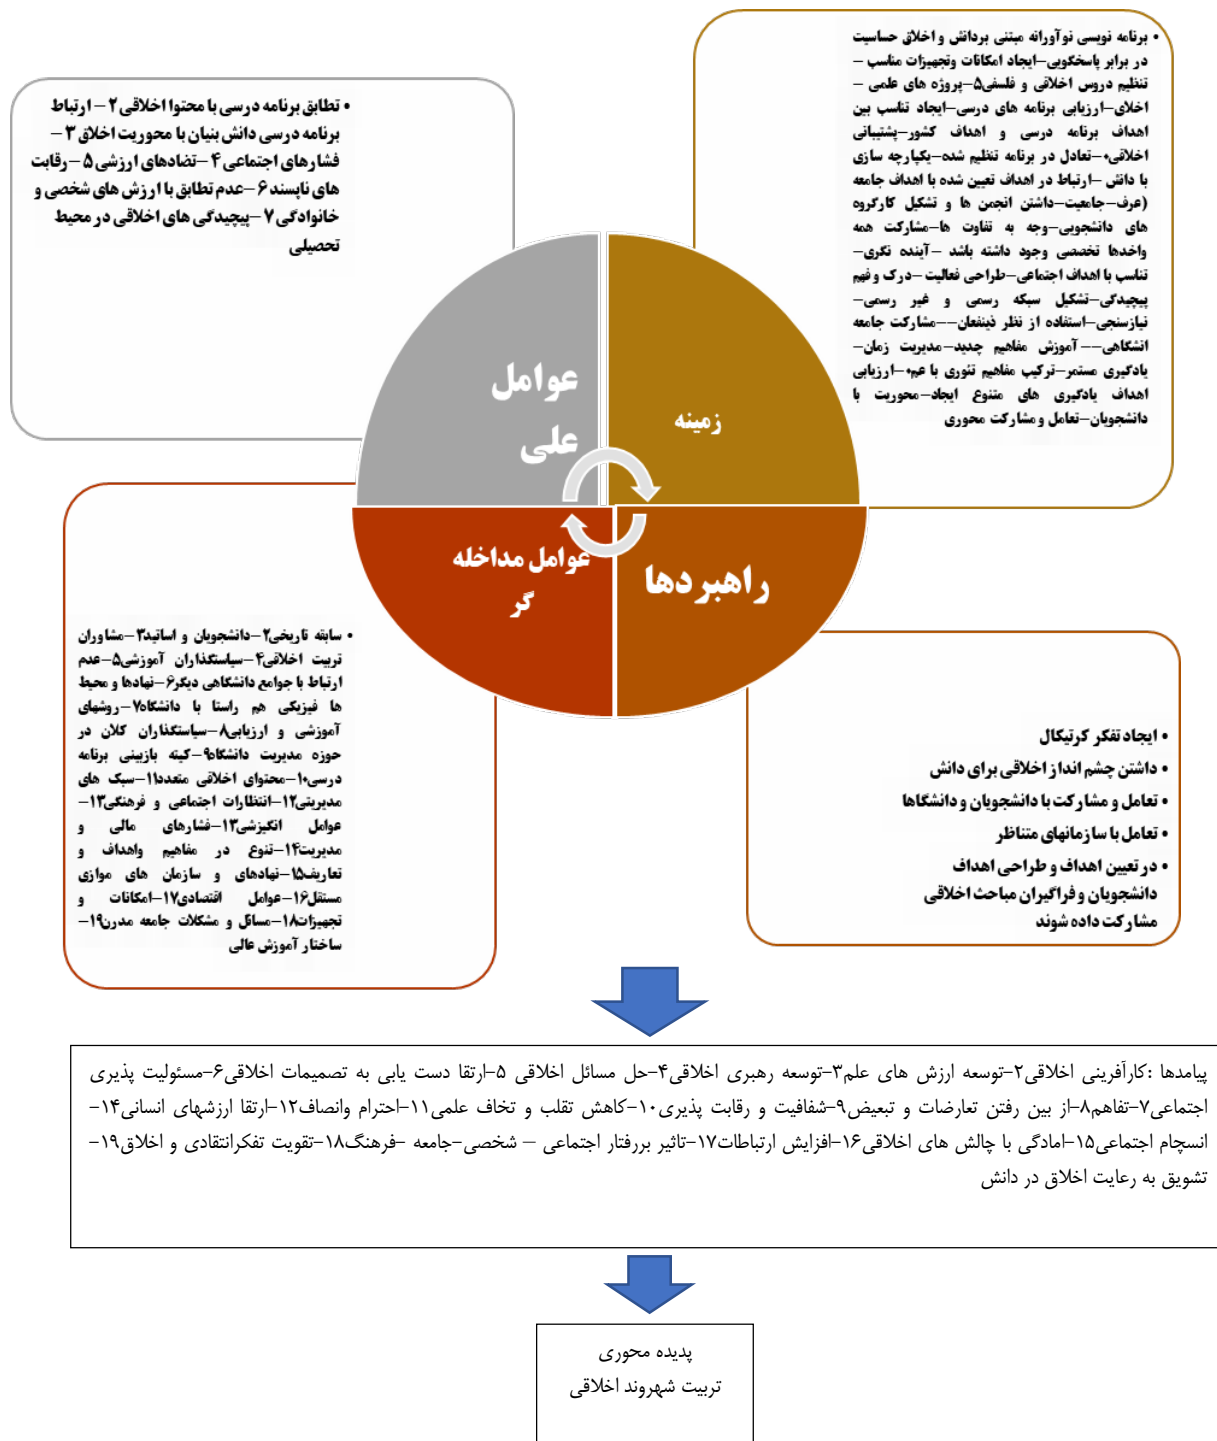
• برنامه نویسی نوآورانه مبتنی برداتش و اخلاق حساسیت در برابر پاسخگویی–ایجاد امکانات وتجهیزات مناسب – تنظیم دروس اخلاقی و فلسفی۵–پروژه های علمی – اخلاق–ارزیابی برنامه های درسی–ایجاد تناسب بین اهداف برنامه درسی و اهداف کشور–پشتیبانی اخلاقی–تعادل در برنامه تنظیم شده–یکپارچه سازی با دانش –ارتباط در اهداف تعین شده با اهداف جامعه (عرف–جامعیت–داشتن انجمن ها و تشکیل کارگروه های دانشجویی–وجه به تفاوت ها–مشارکت همه واحدها تخصصی وجود داشته باشد – آینده نگری– تنسب با اهداف اجتماعی–طراحی فعالیت–درک و فهم پیچیدگی–تشکیل سبکه رسمی و غیر رسمی– نیازسنجی–استفاده از نظر ذینفعان––مشارکت جامعه انشگاهی––آموزش مفاهیم جدید–مدیریت زمان– یادگیری مستمر–ترکیب مفاهیم تئوری با عم–ارزیابی اهداف یادگیری های متنوع ایجاد–محوریت با دانشجویان–تعامل و مشارکت محوری

• تطابق برنامه درسی با محتوا اخلاقی ۲ – ارتباط برنامه درسی دانش بنیان با محوریت اخلاق ۳ – فشارهای اجتماعی ۴ –تضادهای ارزشی ۵ –رقابت های ناپسند ۶ –عدم تطابق با ارزش های شخصی و خانوادگی ۷ –پیچیدگی های اخلاقی در محیط تحصیلی

عوامل علی

زمینه

عوامل مداخله گر

راهبردها

• سابقه تاریخی۲–دانشجویان و اساتید۳–مشاوران تربیت اخلاقی۴–سیاستگذاران آموزشی۵–عدم ارتباط با جوامع دانشگاهی دیگر۶–نهادها و محیط ها فیزیکی هم راستا با دانشگاه۷–روشهای آموزشی و ارزیابی۸–سیاستگذاران کلان در حوزه مدیریت دانشگاه۹–کینه بازبینی برنامه درسی۱۰–محتوای اخلاقی متعدد۱۱–سبک های مدیریتی۱۲–انتظارات اجتماعی و فرهنگی۱۳– عوامل انگیزشی۱۳–فشارهای مالی و مدیریت۱۴–تنوع در مفاهیم واهداف و تعاریف۱۵–نهادهای و سازمان های موازی مستقل۱۶–عوامل اقتصادی۱۷–امکانات و تجهیزات۱۸–مسائل و مشکلات جامعه مدرن۱۹– ساختار آموزش عالی

• ایجاد تفکر کرتیکال
• داشتن چشم انداز اخلاقی برای دانش
• تعامل و مشارکت با دانشجویان و دانشگاها
• تعامل با سازمانهای متناظر
• در تعیین اهداف و طراحی اهداف دانشجویان و فراگیران مباحث اخلاقی مشارکت داده شوند

پیامدها :کارآفرینی اخلاقی۲–توسعه ارزش های علم۳–توسعه رهبری اخلاقی۴–حل مسائل اخلاقی ۵–ارتقا دست یابی به تصمیمات اخلاقی۶–مسئولیت پذیری اجتماعی۷–تفاهم۸–از بین رفتن تعارضات و تبعیض۹–شفافیت و رقابت پذیری۱۰–کاهش تقلب و تخاف علمی۱۱–احترام وانصاف۱۲–ارتقا ارزشهای انسانی۱۴–انسجام اجتماعی۱۵–امادگی با چالش های اخلاقی۱۶–افزایش ارتباطات۱۷–تاثیر بررفتار اجتماعی – شخصی–جامعه –فرهنگ۱۸–تقویت تفکرانتقادی و اخلاق۱۹–تشویق به رعایت اخلاق در دانش

پدیده محوری
تربیت شهروند اخلاقی